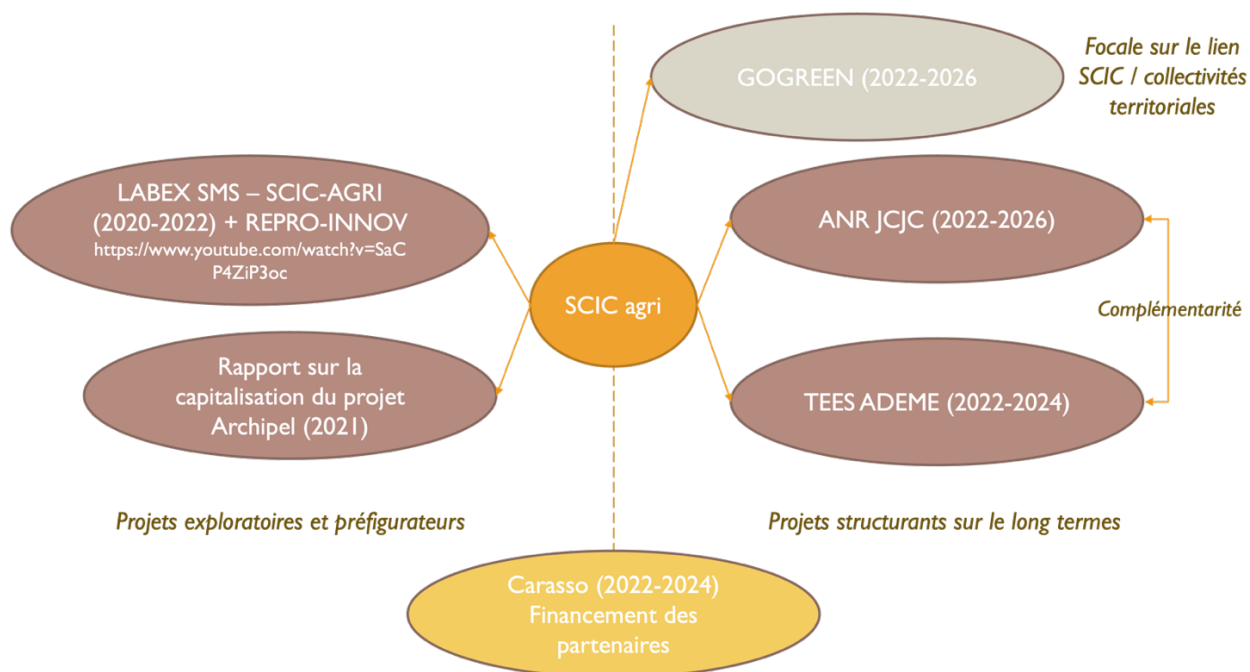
GOGREEN (2022-2026

Focale sur le lien SCIC / collectivités territoriales

LABEX SMS – SCIC-AGRI (2020-2022) + REPRO-INNOV https://www.youtube.com/watch?v=SaCP4ZiP3oc

ANR JCJC (2022-2026)

SCIC agri

Complémentarité

Rapport sur la capitalisation du projet Archipel (2021)

TEES ADEME (2022-2024)

Projets exploratoires et préfigurateurs

Projets structurants sur le long termes

Carasso (2022-2024) Financement des partenaires